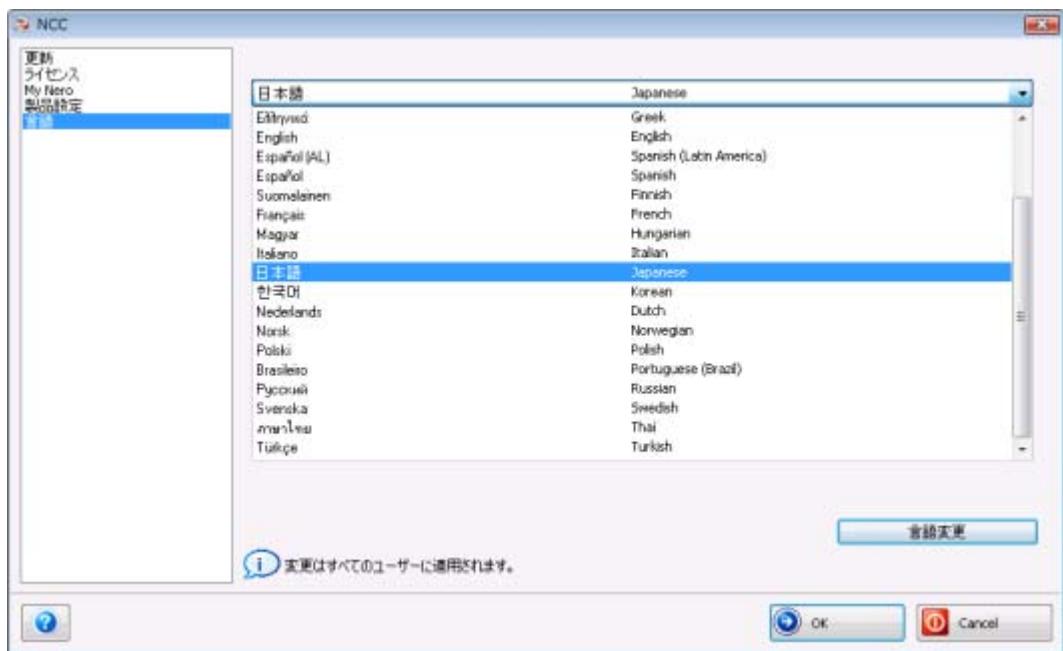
NCC

更新
ライセンス
My Nero
製品設定
言語

| 日本語 | Japanese |
|---|---|
| Ελληνικά | Greek |
| English | English |
| Español (AL) | Spanish (Latin America) |
| Español | Spanish |
| Suomalainen | Finnish |
| Français | French |
| Magyar | Hungarian |
| Italiano | Italian |
| 日本語 | Japanese |
| 한국어 | Korean |
| Nederlands | Dutch |
| Norsk | Norwegian |
| Polski | Polish |
| Brasileiro | Portuguese (Brazil) |
| Русский | Russian |
| Svenska | Swedish |
| ภาษาไทย | Thai |
| Türkçe | Turkish |

言語変更

変更はすべてのユーザーに適用されます。

OK
Cancel